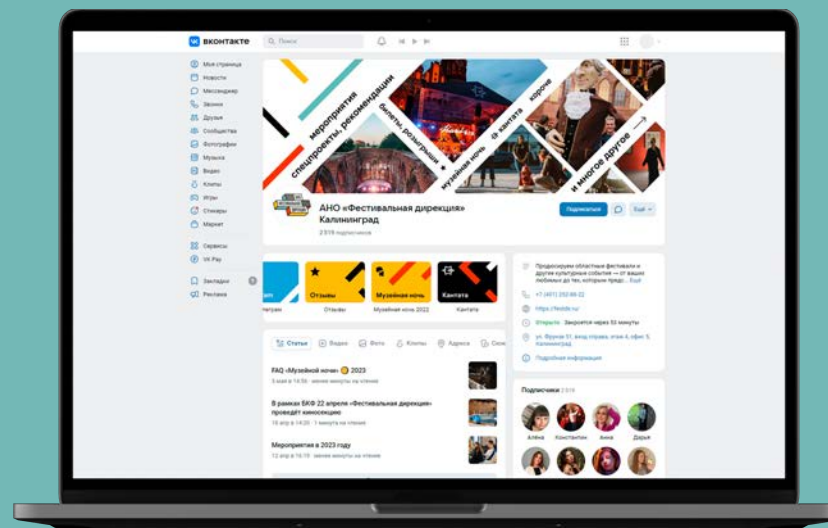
вконтакте

Поиск

Моя страница
Новости
Мессенджер
Звонки
Друзья
Сообщества
Фотографии
Музыка
Видео
Клипы
Игры
Стикеры
Маркет
Сервисы
VK Pay
Закладки
Реклама

мероприятия
спецпроекты, рекомендации
билеты, розыгрыши
музейная ночь
кантата
и многое другое

АНО «Фестивальная дирекция» Калининград
2 519 подписчиков

Подписаться
Ещё

Отзывы
Музейная ночь
Кантата
Отзывы
Музейная ночь 2022
Кантата

Статьи
Видео
Фото
Клипы
Адреса

FAQ «Музейной ночи» 2023
5 мая в 14:58 · менее минуты на чтение

В рамках БКФ 22 апреля «Фестивальная дирекция» проведёт киносессию
16 апр в 14:20 · 1 минута на чтение

Мероприятия в 2023 году
12 апр в 16:15 · менее минуты на чтение

Продюсируем областные фестивали и другие культурные события — от наших любимых до тех, которые вам предс... Ещё

+7 (401) 250-88-22

https://festdir.ru/

Открыто · Закроется через 53 минуты

ул. Фрунзе 51, вход справа, этаж 4, офис 5, Калининград

Подробная информация

Подписчики 2 519

Алёна
Константин
Анна
Дарья